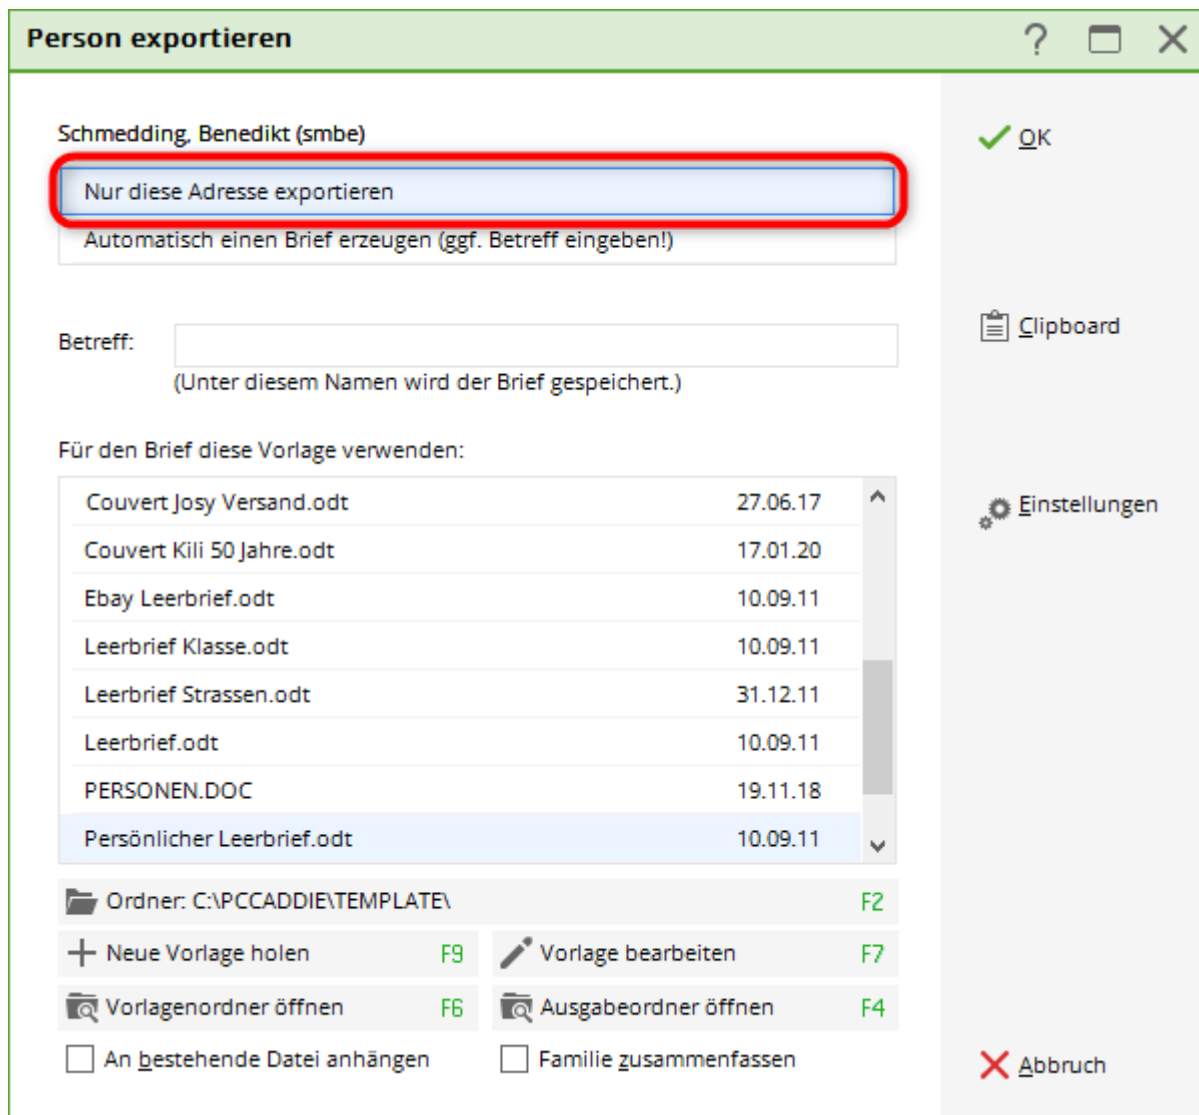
Person exportieren

?

Schmedding, Benedikt (smbe)

Nur diese Adresse exportieren

Automatisch einen Brief erzeugen (ggf. Betreff eingeben!)

Betreff:

(Unter diesem Namen wird der Brief gespeichert.)

Für den Brief diese Vorlage verwenden:

| | |
|---|---|
| Couvert Josy Versand.odt | 27.06.17 |
| Couvert Kili 50 Jahre.odt | 17.01.20 |
| Ebay Leerbrief.odt | 10.09.11 |
| Leerbrief Klasse.odt | 10.09.11 |
| Leerbrief Strassen.odt | 31.12.11 |
| Leerbrief.odt | 10.09.11 |
| PERSONEN.DOC | 19.11.18 |
| Persönlicher Leerbrief.odt | 10.09.11 |

Ordner: C:\PCCADDIE\TEMPLATE\ F2

Neue Vorlage holen F9

Vorlage bearbeiten F7

Vorlagenordner öffnen F6

Ausgabeordner öffnen F4

An bestehende Datei anhängen

Familie zusammenfassen

OK

Clipboard

Einstellungen

Abbruch